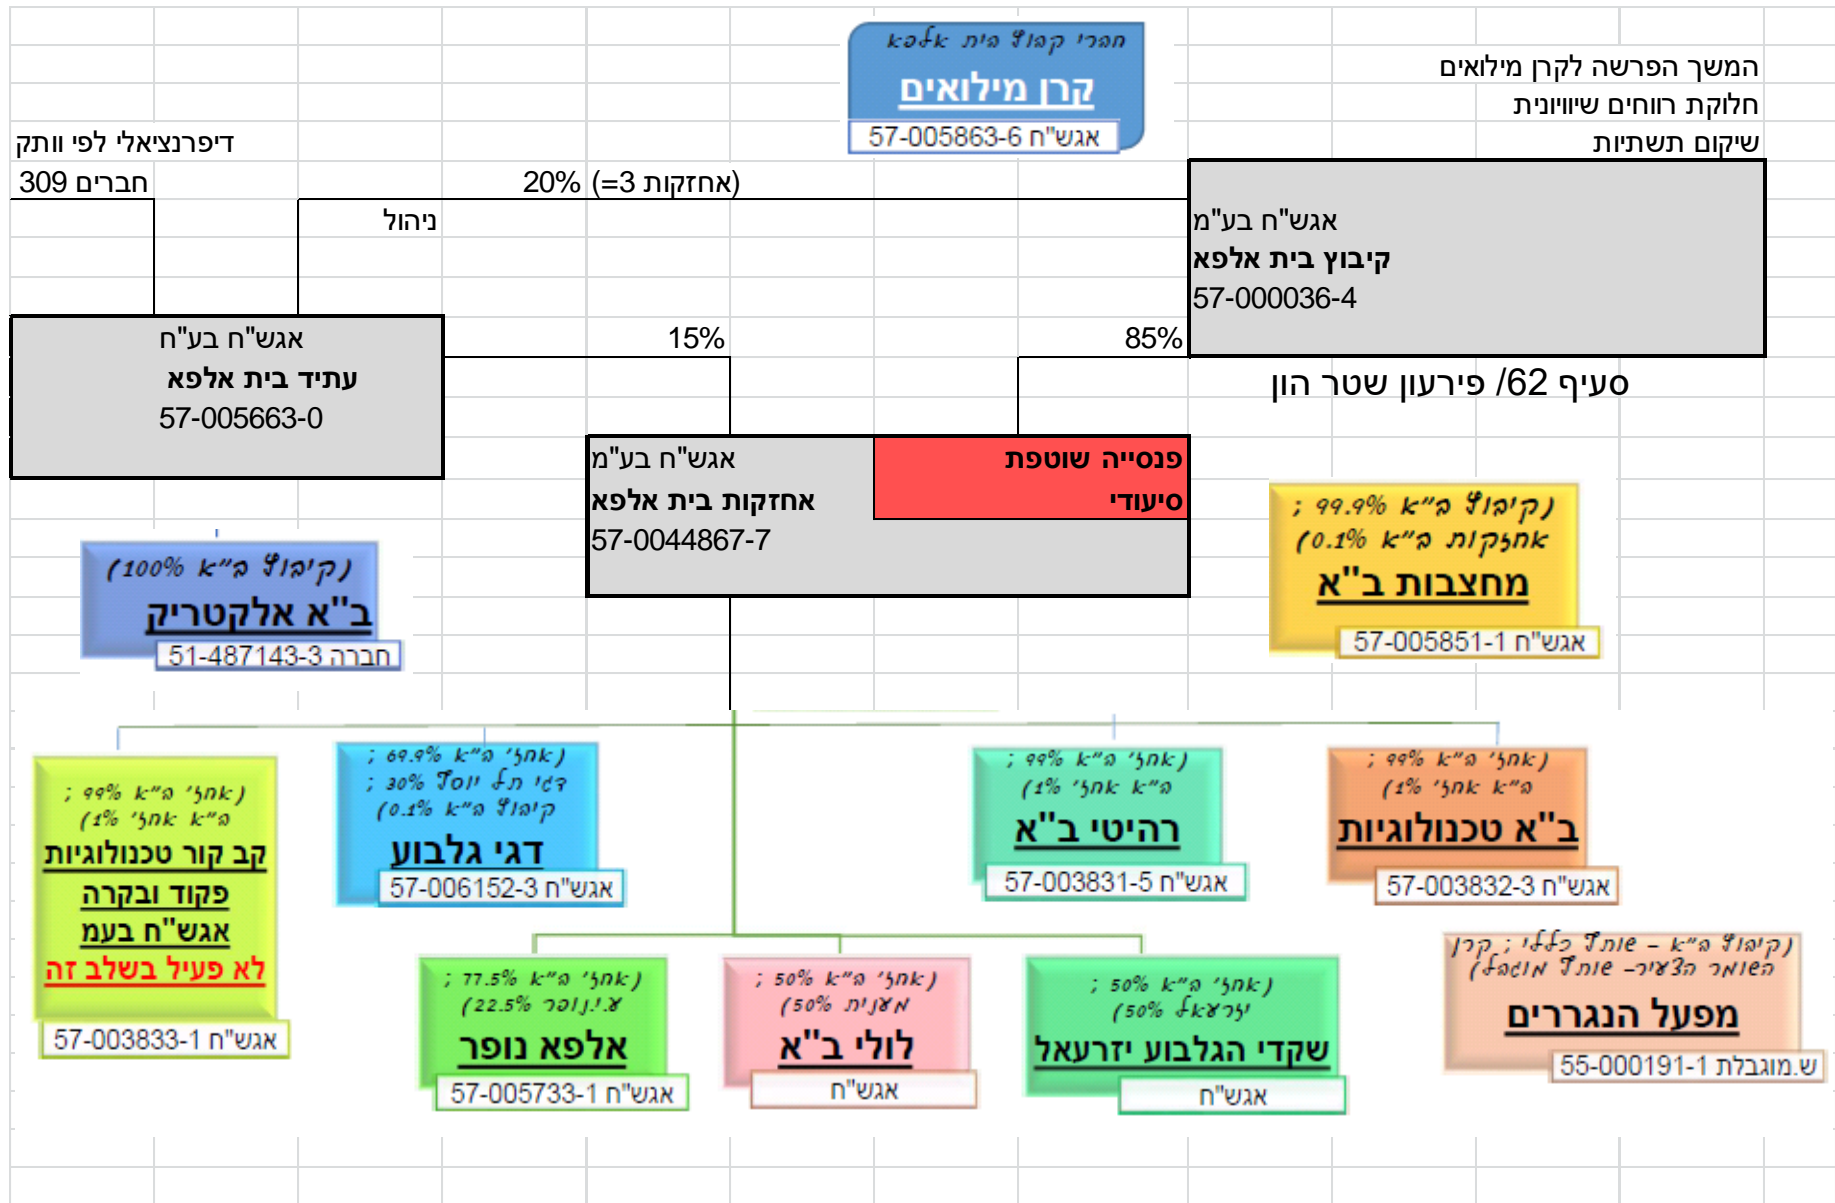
חברי קבוץ בית אלפא
קרן מילואים
אגש"ח 57-005863-6

המשך הפרשה לקרן מילואים
חלוקת רווחים שיוויונית
שיקום תשתיות

דיפרנציאלי לפי וותק
309 חברים
20% (=3 אחזקות)
ניהול

אגש"ח בע"מ
קיבוץ בית אלפא
57-000036-4

אגש"ח בע"מ
עתיד בית אלפא
57-005663-0

15%
85%
סעיף 62/ פירעון שטר הון

אגש"ח בע"מ
אחזקות בית אלפא
57-0044867-7
פנסייה שוטפת
סיעודי

(קיבוץ ב"א 99.9% ;
אחזקות ב"א 0.1%)
מחצבות ב"א
אגש"ח 57-005851-1

(קיבוץ ב"א 100%)
ב"א אלקטריק
חברה 51-487143-3

(אחזקות ב"א 99% ;
אחזקות ב"א 1%)
בק קור טכנולוגיות
פקוד ובקרה
אגש"ח בעמ
לא פעיל בשלב זה
אגש"ח 57-003833-1

(אחזקות ב"א 69.9% ;
דגי חף יעוד 30% ;
קיבוץ ב"א 0.1%)
דגי גלבוע
אגש"ח 57-006152-3

(אחזקות ב"א 99% ;
אחזקות ב"א 1%)
רהיטי ב"א
אגש"ח 57-003831-5

(אחזקות ב"א 99% ;
אחזקות ב"א 1%)
ב"א טכנולוגיות
אגש"ח 57-003832-3

(קיבוץ ב"א - חוזה כללי ; קרן הטוחר הבצירי- חוזה מוגבל)
מפעל הנגררים
ש.מוגבלת 55-000191-1

(אחזקות ב"א 77.5% ;
א.י.ו.ן 22.5%)
אלפא נופר
אגש"ח 57-005733-1

(אחזקות ב"א 50% ;
מאגנות 50%)
לולי ב"א
אגש"ח

(אחזקות ב"א 50% ;
יזרעאל 50%)
שקדי הגלבוע יזרעאל
אגש"ח